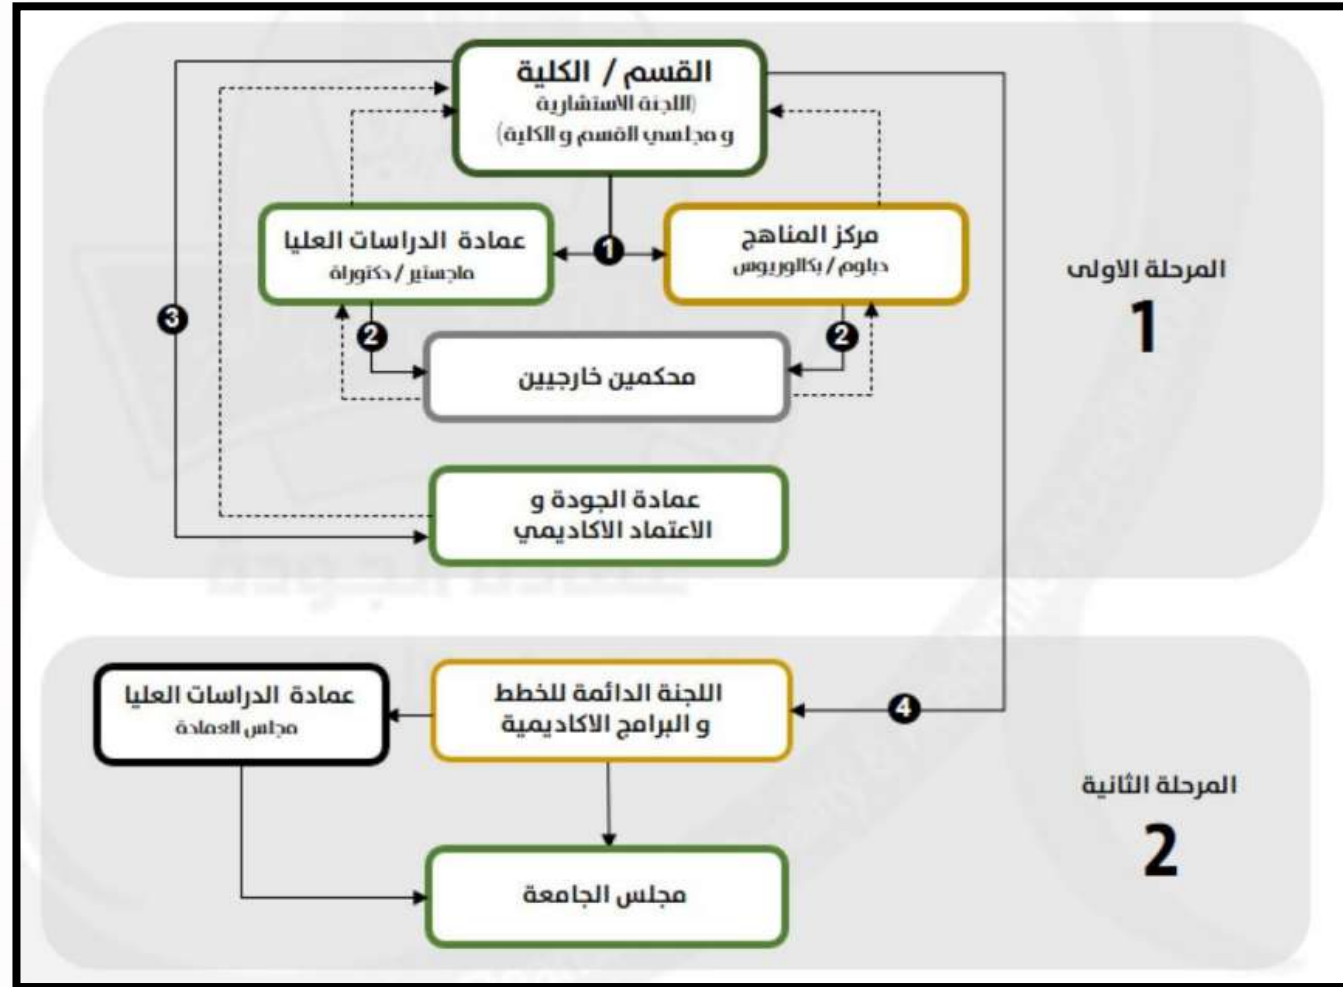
القسم / الكلية
(اللجنة الاستشارية
و مجلسي القسم و الكلية)

المرحلة الاولى
1

عمادة الدراسات العليا
ماجستير / دكتوراة

1

مركز المناهج
دبلوم / بكالوريوس

3

2

2

محكمين خارجيين

عمادة الجودة و
الاعتماد الاكاديمي

عمادة الدراسات العليا
مجلس العمادة

اللجنة الدائمة للخطط
و البرامج الاكاديمية

4

المرحلة الثانية
2

مجلس الجامعة